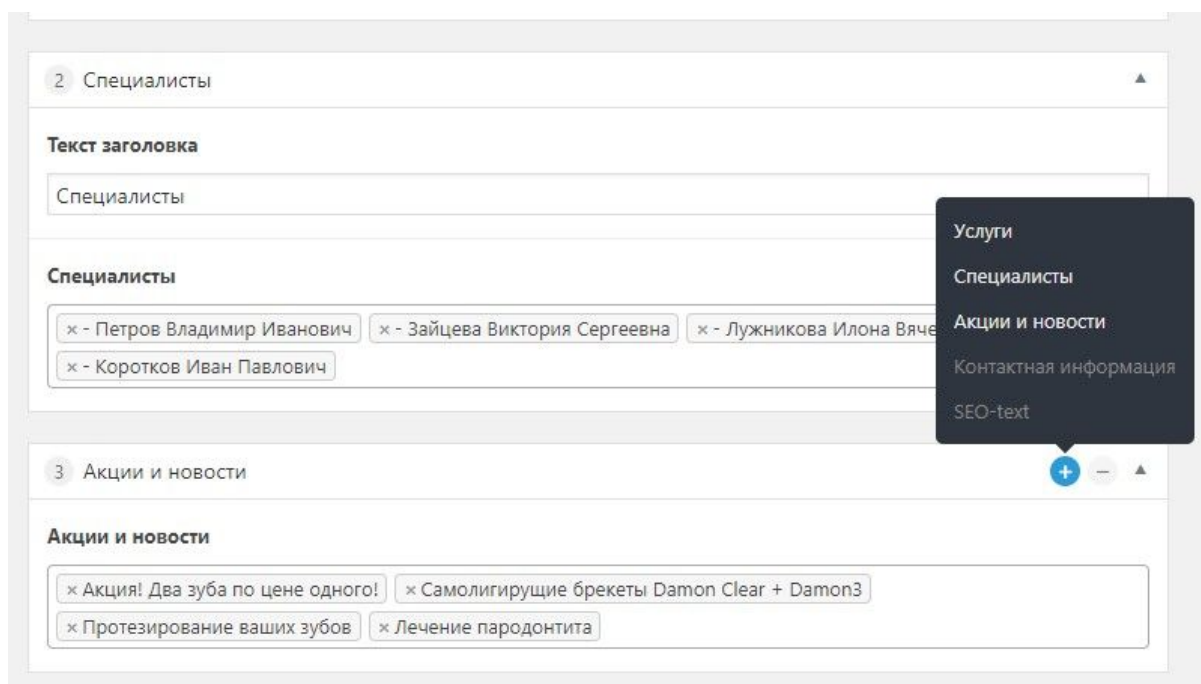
2 Специалисты ▲

Текст заголовка

Специалисты

Специалисты

× - Петров Владимир Иванович | × - Зайцева Виктория Сергеевна | × - Лужникова Илона Вяче

× - Коротков Иван Павлович

Услуги

Специалисты

Акции и новости

Контактная информация

SEO-text

3 Акции и новости

+ – ▲

Акции и новости

× Акция! Два зуба по цене одного! | × Самолигирущие брекеты Damon Clear + Damon3

× Протезирование ваших зубов | × Лечение пародонтита